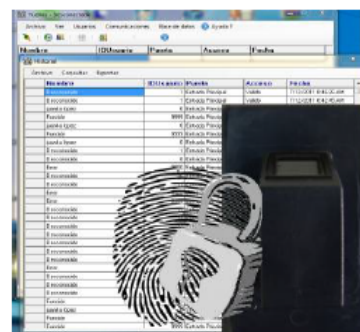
Archivo Ver Usuarios Comunicaciones Base de datos Ayuda

Nombre | IDUsuario | Puerta | Acceso | Fecha

Historial

Archivo Consultar Reportes

| Nombre | IDUsuario | Puerta | Acceso | Fecha |
|---|---|---|---|---|
| El reconocido | 1 | Entrada Principal | Valido | 11/12/2011 |
| El reconocido | 1 | Entrada Principal | Valido | 11/12/2011 |
| puerta tomo | 6 | Entrada Principal | | |
| Fuerzada | 9999 | Entrada Principal | | |
| puerta Ajeno | 0 | Entrada Principal | | |
| Fuerzada | 9999 | Entrada Principal | | |
| puerta tomo | 0 | Entrada Principal | | |
| El reconocido | 1 | Entrada Principal | | |
| El reconocido | 0 | Entrada Principal | | |
| Error | | | | |
| El reconocido | | | | |
| El reconocido | | | | |
| Error | | | | |
| Error | | | | |
| El reconocido | | | | |
| El reconocido | | | | |
| El reconocido | | | | |
| El reconocido | | | | |
| El reconocido | | | | |
| El reconocido | | | | |
| Error | | | | |
| El reconocido | | | | |
| El reconocido | | | | |
| El reconocido | | | | |
| Fuerzada | | | | |
| puerta Ajeno | | | | |
| Fuerzada | | | | |
| Fuerzada | 9999 | Entrada Principal | | |